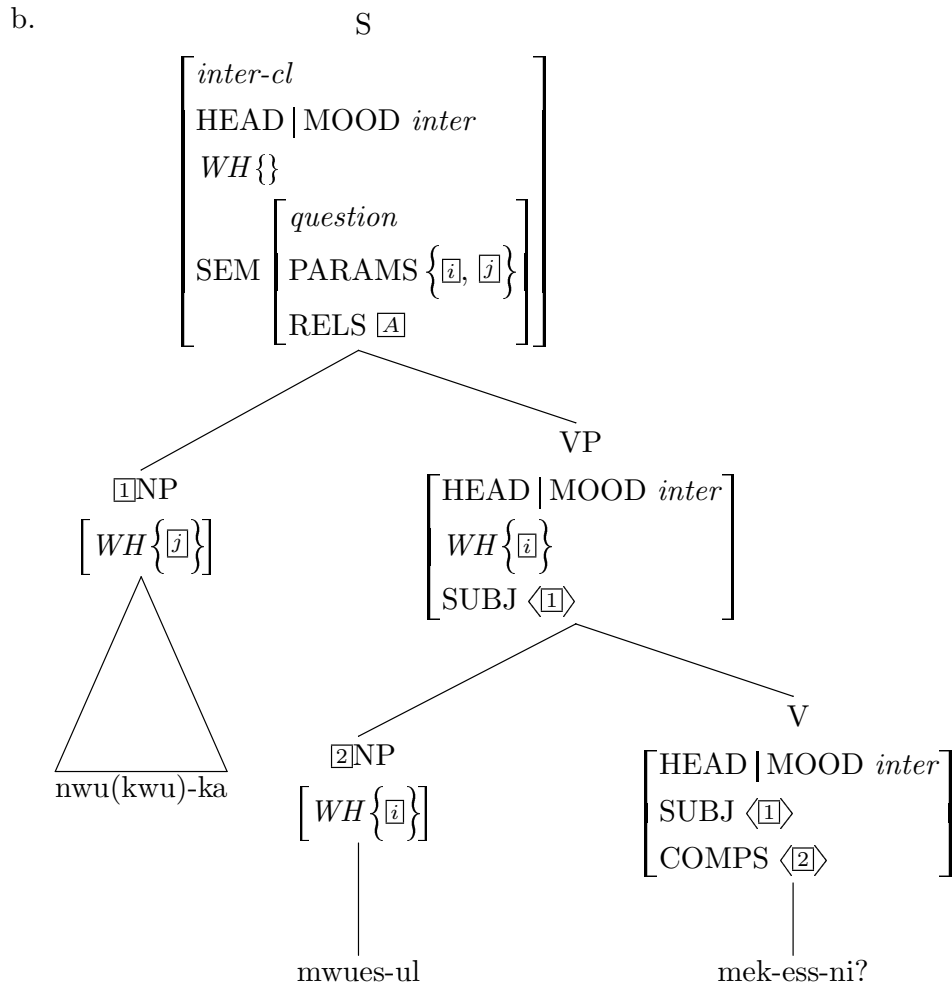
b.

S

$\begin{bmatrix} \textit{inter-cl} \\ \text{HEAD}\,|\,\text{MOOD } \textit{inter} \\ \textit{WH}\{\} \\ \text{SEM} \begin{bmatrix} \textit{question} \\ \text{PARAMS}\left\{\boxed{i}, \boxed{j}\right\} \\ \text{RELS } \boxed{A} \end{bmatrix} \end{bmatrix}$

$\boxed{1}$NP
$\left[\textit{WH}\left\{\boxed{j}\right\}\right]$

nwu(kwu)-ka

VP
$\begin{bmatrix} \text{HEAD}\,|\,\text{MOOD } \textit{inter} \\ \textit{WH}\left\{\boxed{i}\right\} \\ \text{SUBJ } \langle\boxed{1}\rangle \end{bmatrix}$

$\boxed{2}$NP
$\left[\textit{WH}\left\{\boxed{i}\right\}\right]$

mwues-ul

V
$\begin{bmatrix} \text{HEAD}\,|\,\text{MOOD } \textit{inter} \\ \text{SUBJ } \langle\boxed{1}\rangle \\ \text{COMPS } \langle\boxed{2}\rangle \end{bmatrix}$

mek-ess-ni?